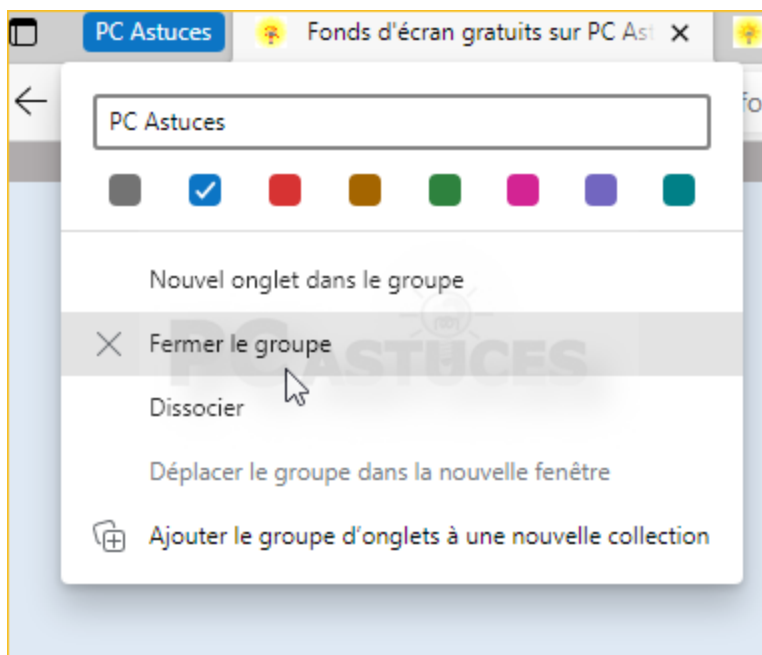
PC Astuces

Fonds d'écran gratuits sur PC Ast

PC Astuces

Nouvel onglet dans le groupe

Fermer le groupe

Dissocier

Déplacer le groupe dans la nouvelle fenêtre

Ajouter le groupe d'onglets à une nouvelle collection

PC ASTUCES